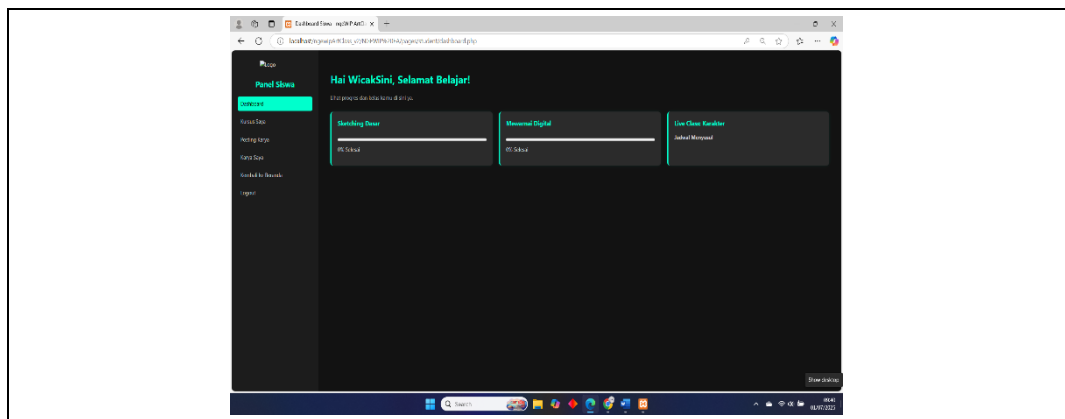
Dashboard Siswa - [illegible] ×

localhost/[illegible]/dashboard.php

Logo

Panel Siswa

Dashboard

Kursus Saya

Pesting Karya

Karya Saya

Kembali ke Beranda

Logout

Hai WicakSini, Selamat Belajar!

Lihat progres dan kelas kamu di sini ya.

Sketching Dasar

0% Selesai

Mewarnai Digital

0% Selesai

Live Class: Karakter

Jadwal Menyusul

Show desktop

Search

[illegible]